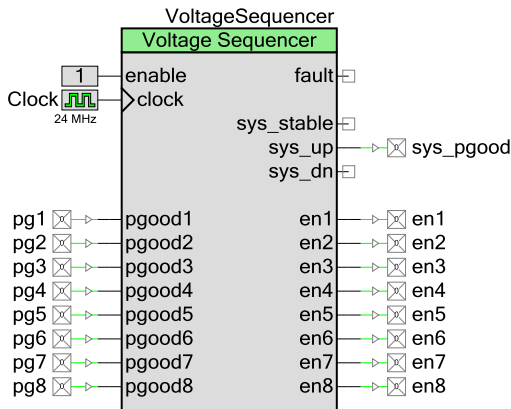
VoltageSequencer

Voltage Sequencer

1

enable

Clock

24 MHz

clock

fault

sys_stable

sys_up

sys_pgood

sys_dn

pg1

pgood1

en1

en1

pg2

pgood2

en2

en2

pg3

pgood3

en3

en3

pg4

pgood4

en4

en4

pg5

pgood5

en5

en5

pg6

pgood6

en6

en6

pg7

pgood7

en7

en7

pg8

pgood8

en8

en8